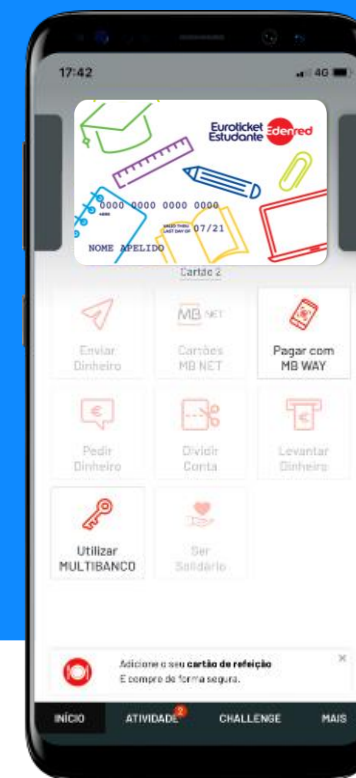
17:42

4G

Euroticket Estudante Edenred

0000 0000 0000 0000

07/21

NOME APELIDO

Cartão 2

Enviar Dinheiro

MB NET

Cartões MB NET

Pagar com MB WAY

Pedir Dinheiro

Dividir Conta

Levantar Dinheiro

Utilizar MULTIBANCO

Ser Solidário

Adicione o seu cartão de refeição E compre de forma segura.

INÍCIO

ATIVIDADE 2

CHALLENGE

MAIS